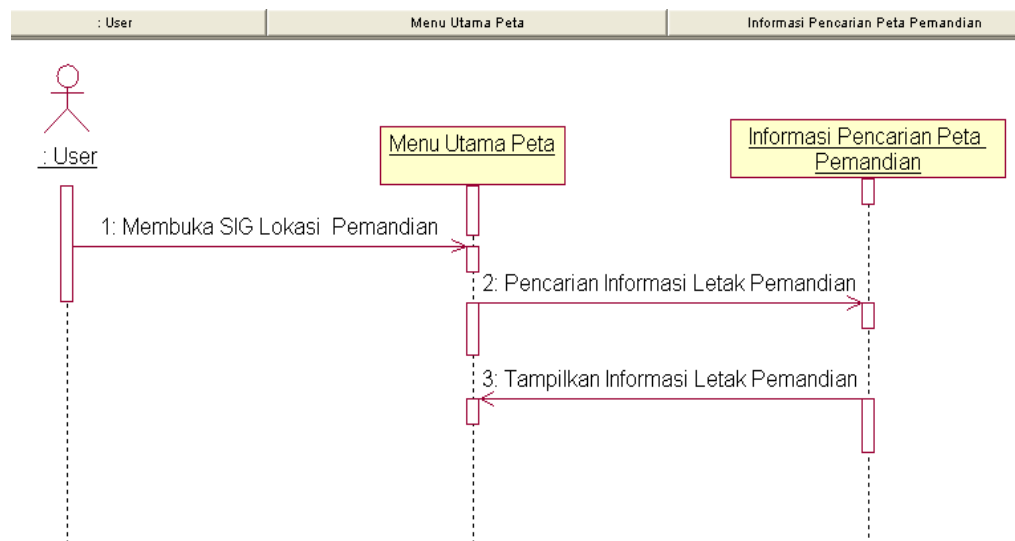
| : User | Menu Utama Peta | Informasi Pencarian Peta Pemandian |
|---|---|---|

: User

Menu Utama Peta

Informasi Pencarian Peta Pemandian

1: Membuka SIG Lokasi Pemandian

2: Pencarian Informasi Letak Pemandian

3: Tampilkan Informasi Letak Pemandian